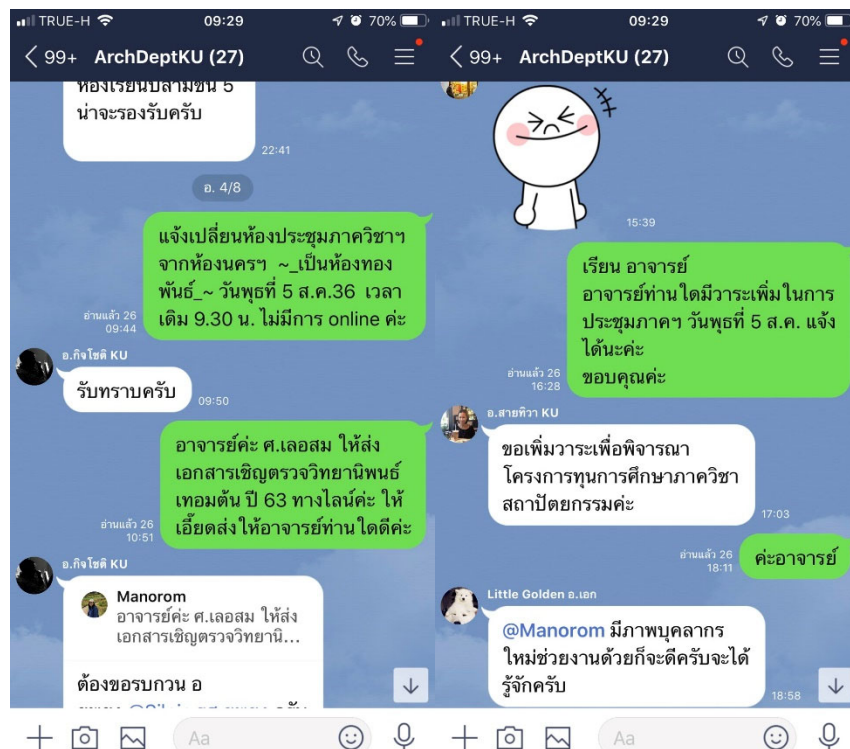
TRUE-H 09:29 70%

99+ ArchDeptKU (27)

ห้องเรียนปีสามชั้น 5 น่าจะรองรับครับ
22:41

อ. 4/8

แจ้งเปลี่ยนห้องประชุมภาคฯ จากห้องนครฯ ~_เป็นห้องทองพันธ์_~ วันพุธที่ 5 ส.ค.36 เวลาเดิม 9.30 น. ไม่มีการ online ค่ะ
อ่านแล้ว 26
09:44

อ.กิจโชติ KU
รับทราบครับ
09:50

อาจารย์ค่ะ ศ.เลอสม ให้ส่งเอกสารเชิญตรวจวิทยานิพนธ์เทอมต้น ปี 63 ทางไลน์ค่ะ ให้เอี๊ยดส่งให้อาจารย์ท่านใดดีค่ะ
อ่านแล้ว 26
10:51

อ.กิจโชติ KU
Manorom
อาจารย์ค่ะ ศ.เลอสม ให้ส่งเอกสารเชิญตรวจวิทยานิ...
ต้องขอรบกวน อ
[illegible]

Aa

TRUE-H 09:29 70%

99+ ArchDeptKU (27)

15:39

เรียน อาจารย์
อาจารย์ท่านใดมีวาระเพิ่มในการประชุมภาคฯ วันพุธที่ 5 ส.ค. แจ้งได้นะคะ
ขอบคุณค่ะ
อ่านแล้ว 26
16:28

อ.สายทิวา KU
ขอเพิ่มวาระเพื่อพิจารณาโครงการทุนการศึกษาภาควิชาสถาปัตยกรรมค่ะ
17:03

ค่ะอาจารย์
อ่านแล้ว 26
18:11

Little Golden อ.เอก
@Manorom มีภาพบุคลากรใหม่ช่วยงานด้วยก็จะดีครับจะได้รู้จักครับ
18:58

Aa